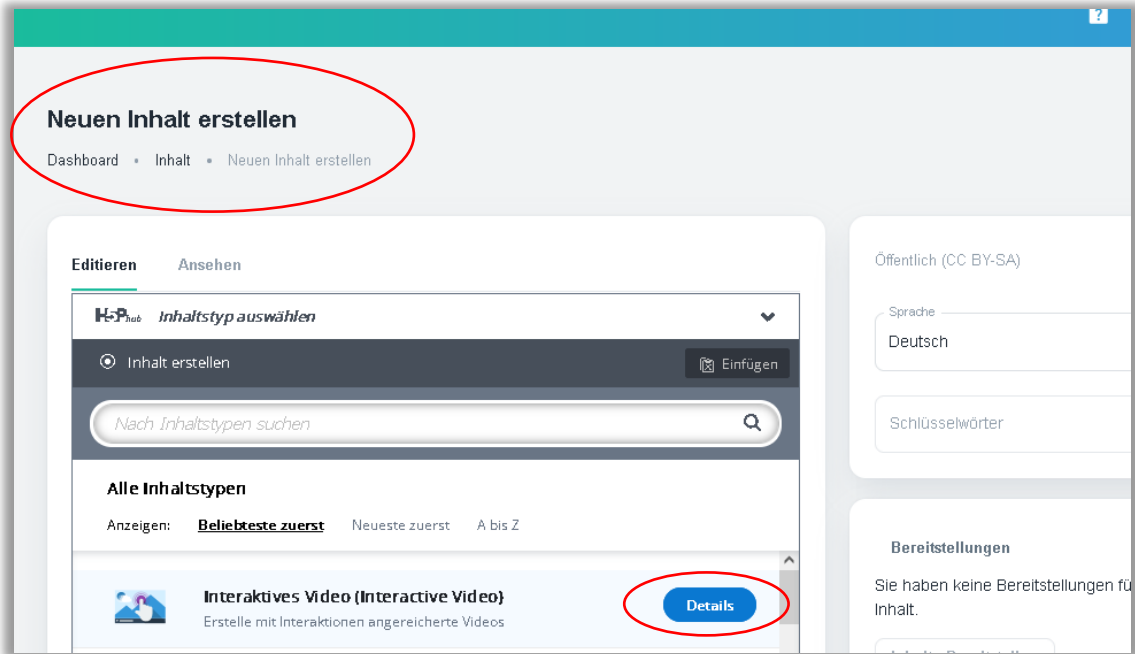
?

Neuen Inhalt erstellen

Dashboard • Inhalt • Neuen Inhalt erstellen

Editieren Ansehen

H5P hub Inhaltstyp auswählen

Inhalt erstellen

Einfügen

Nach Inhaltstypen suchen

Alle Inhaltstypen

Anzeigen: Beliebteste zuerst Neueste zuerst A bis Z

Interaktives Video (Interactive Video)

Erstelle mit Interaktionen angereicherte Videos

Details

Öffentlich (CC BY-SA)

Sprache

Deutsch

Schlüsselwörter

Bereitstellungen

Sie haben keine Bereitstellungen fü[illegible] Inhalt.

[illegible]